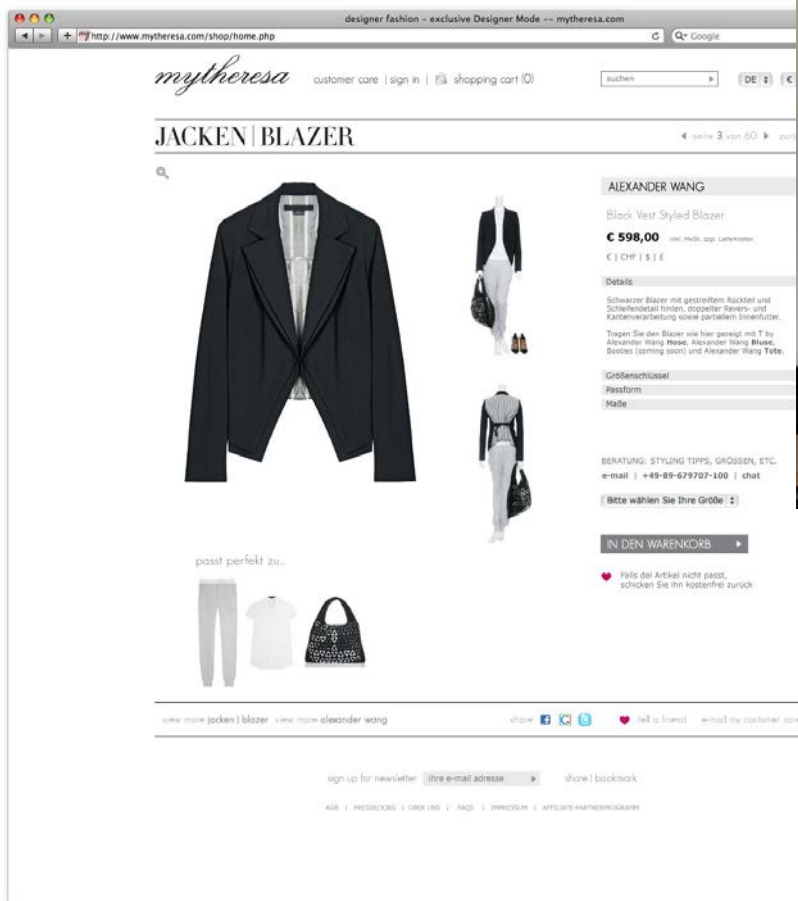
designer fashion – exclusive Designer Mode –– mytheresa.com

http://www.mytheresa.com/shop/home.php

Q• Google

mytheresa customer care | sign in | shopping cart (0)

suchen

DE

JACKEN | BLAZER

seite 3 von 60

ALEXANDER WANG

Black Vest Styled Blazer

€ 598,00 incl. MwSt. zzgl. Lieferkosten

€ | CHF | $ | £

Details

Schwarzer Blazer mit gestreiftem Rückteil und Schleifendetail hinten, doppelter Revers- und Kantenverarbeitung sowie partiellem Innenfutter.

Tragen Sie den Blazer wie hier gezeigt mit T by Alexander Wang Hose, Alexander Wang Bluse, Booties (coming soon) und Alexander Wang Tote.

Größenschlüssel

Passform

Maße

BERATUNG: STYLING TIPPS, GRÖSSEN, ETC.

e-mail | +49-89-679707-100 | chat

Bitte wählen Sie Ihre Größe

IN DEN WARENKORB

Falls del Artikel nicht passt, schicken Sie ihn kostenfrei zurück

passt perfekt zu...

view more jacken | blazer view more alexander wang

share

tell a friend e-mail my customer car

sign up for newsletter ihre e-mail adresse

share | bookmark

AGB | PRESSE/JOBS | ÜBER UNS | FAQS | IMPRESSUM | AFFILIATE-PARTNERPROGRAMM